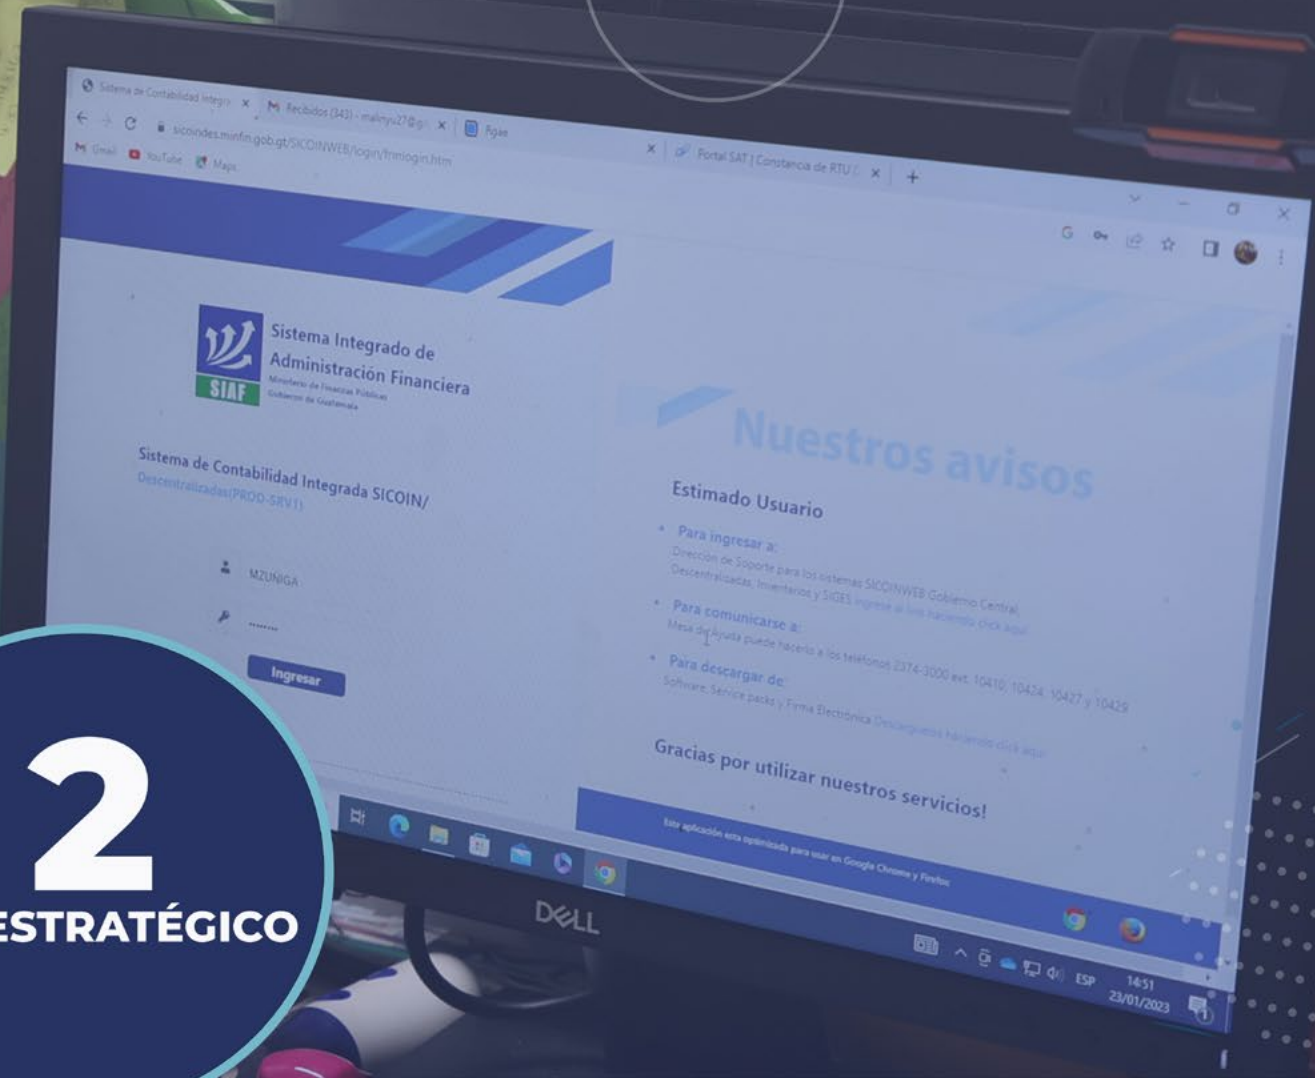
Sistema de Contabilidad Integr ×
Recibidos (343) - malnyu27@g ×
Pgae
×
Portal SAT | Constancia de RTU ×
+
sicoindes.minfin.gob.gt/SICOINWEB/login/frmlogin.htm
Gmail
YouTube
Maps

SIAF
Sistema Integrado de Administración Financiera
Ministerio de Finanzas Públicas
Gobierno de Guatemala

Sistema de Contabilidad Integrada SICOIN/
Descentralizadas(PROD-SRV1)

MZUÑIGA
.......
Ingresar

Nuestros avisos

Estimado Usuario

Para ingresar a:
Dirección de Soporte para los sistemas SICOINWEB Gobierno Central, Descentralizadas, Inventarios y SIGES ingrese al link haciendo click aquí

Para comunicarse a:
Mesa de Ayuda puede hacerlo a los teléfonos 2374-3000 ext. 10410, 10424, 10427 y 10429

Para descargar de:
Software, Service packs y Firma Electrónica Descárguelo haciendo click aquí

Gracias por utilizar nuestros servicios!

Esta aplicación está optimizada para usar en Google Chrome y Firefox

DELL

ESP
14:51
23/01/2023

2
ESTRATÉGICO